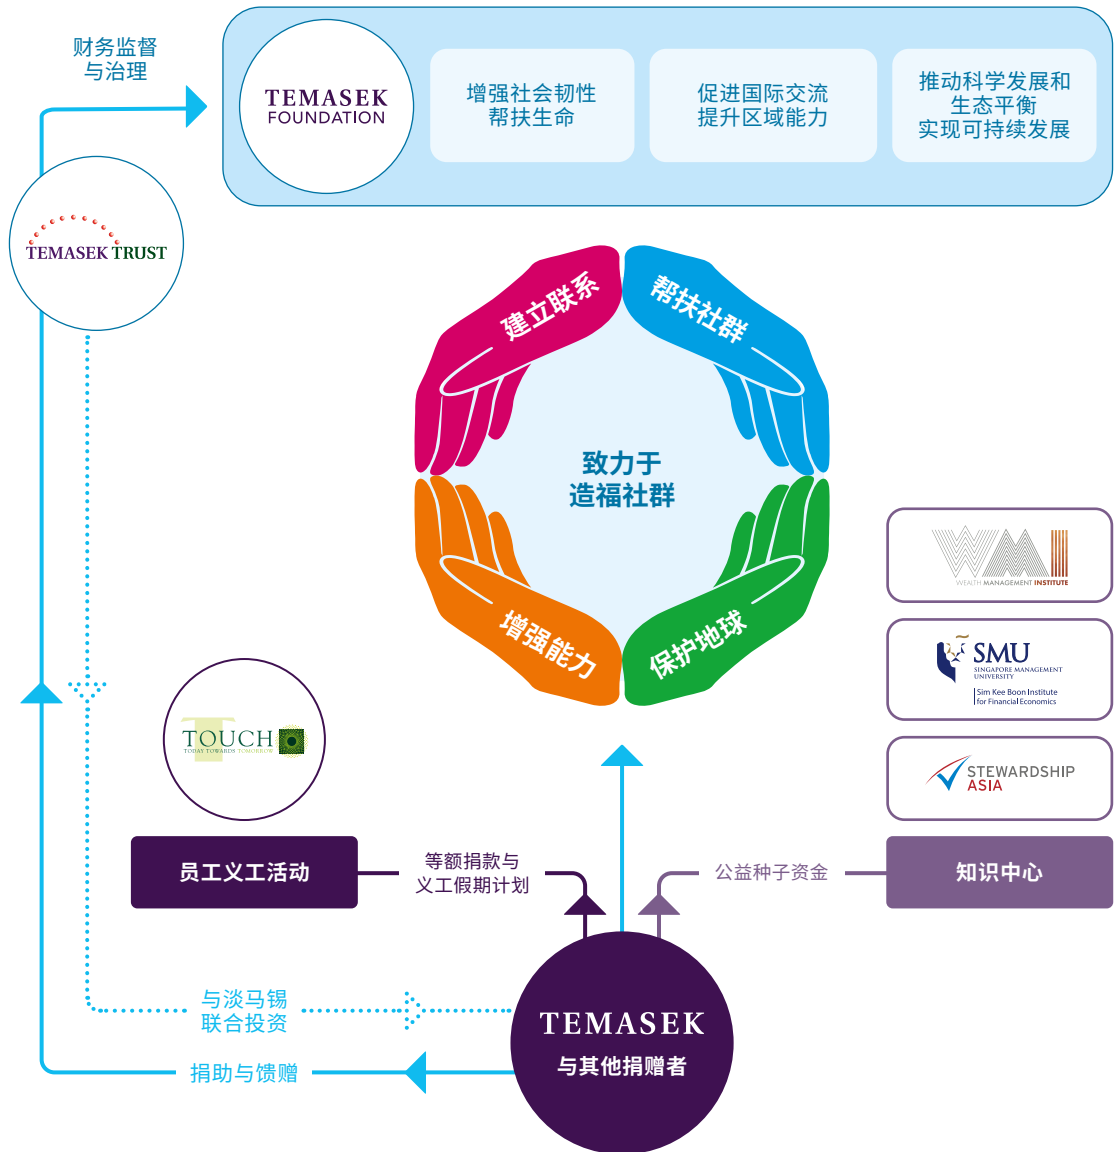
财务监督
与治理

TEMASEK
FOUNDATION

增强社会韧性
帮扶生命

促进国际交流
提升区域能力

推动科学发展和
生态平衡
实现可持续发展

TEMASEK TRUST

建立联系

帮扶社群

致力于
造福社群

增强能力

保护地球

WEALTH MANAGEMENT INSTITUTE

SMU
SINGAPORE MANAGEMENT UNIVERSITY
Sim Kee Boon Institute for Financial Economics

STEWARDSHIP
ASIA

TOUCH
TODAY TOWARDS TOMORROW

员工义工活动

等额捐款与
义工假期计划

公益种子资金

知识中心

与淡马锡
联合投资

TEMASEK
与其他捐赠者

捐助与馈赠